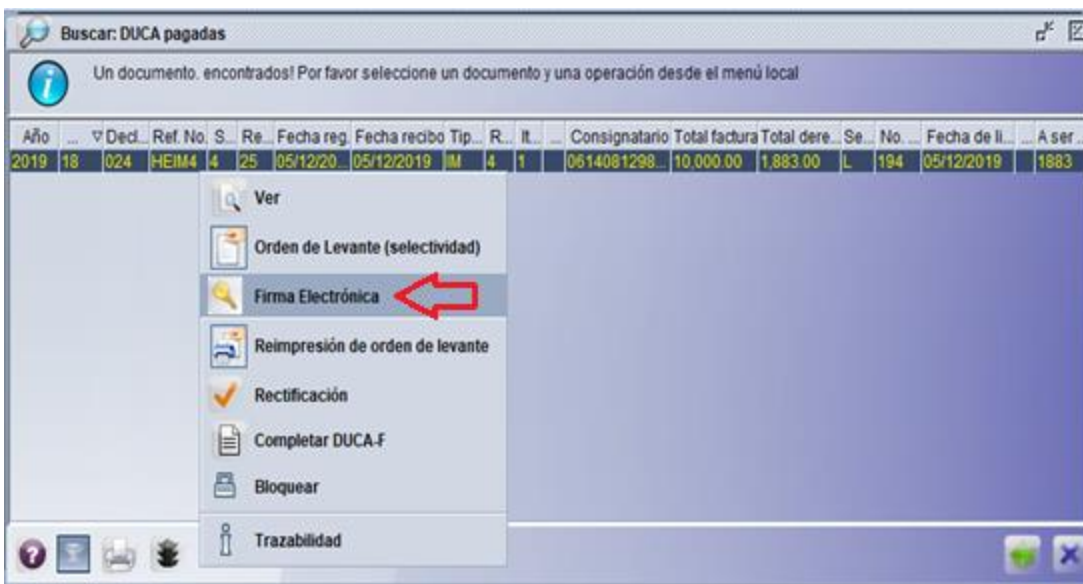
Buscar: DUCA pagadas

Un documento. encontrados! Por favor seleccione un documento y una operación desde el menú local

| Año | ... | Decl... | Ref. No. | S... | Re... | Fecha reg. | Fecha recibo | Tip... | R... | It... | ... | Consignatario | Total factura | Total dere... | Se... | No. ... | Fecha de li... | ... | A ser... |
|---|---|---|---|---|---|---|---|---|---|---|---|---|---|---|---|---|---|---|---|
| 2019 | 18 | 024 | HEIM4 | 4 | 25 | 05/12/20... | 05/12/2019 | IM | 4 | 1 | | 0614081298... | 10,000.00 | 1,883.00 | L | 194 | 05/12/2019 | | 1883 |

Ver
Orden de Levante (selectividad)
Firma Electrónica
Reimpresión de orden de levante
Rectificación
Completar DUCA-F
Bloquear
Trazabilidad